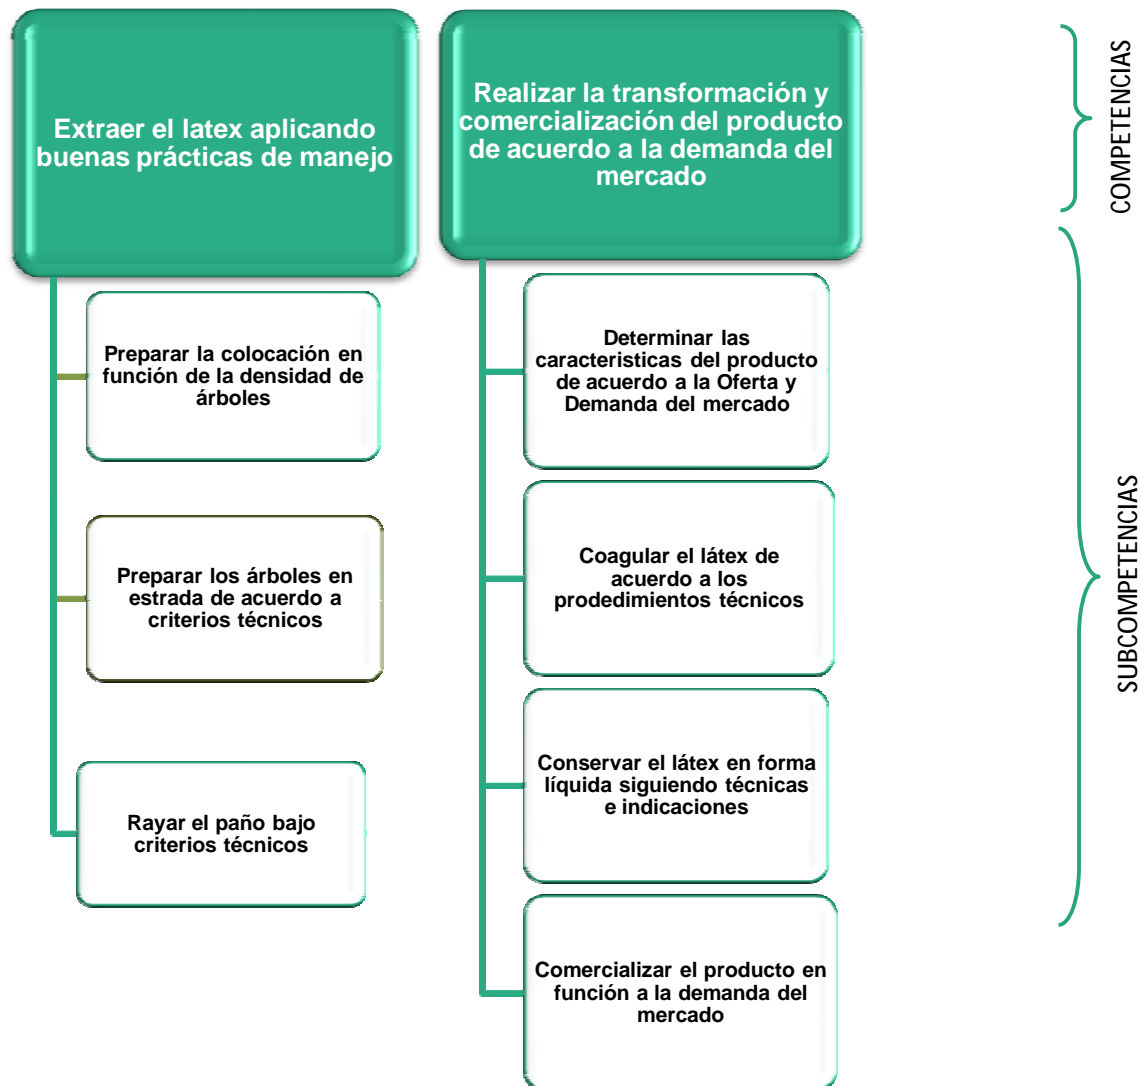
Extraer el latex aplicando buenas prácticas de manejo

Preparar la colocación en función de la densidad de árboles

Preparar los árboles en estrada de acuerdo a criterios técnicos

Rayar el paño bajo criterios técnicos

Realizar la transformación y comercialización del producto de acuerdo a la demanda del mercado

Determinar las caracteristicas del producto de acuerdo a la Oferta y Demanda del mercado

Coagular el látex de acuerdo a los prodedimientos técnicos

Conservar el látex en forma líquida siguiendo técnicas e indicaciones

Comercializar el producto en función a la demanda del mercado

COMPETENCIAS

SUBCOMPETENCIAS